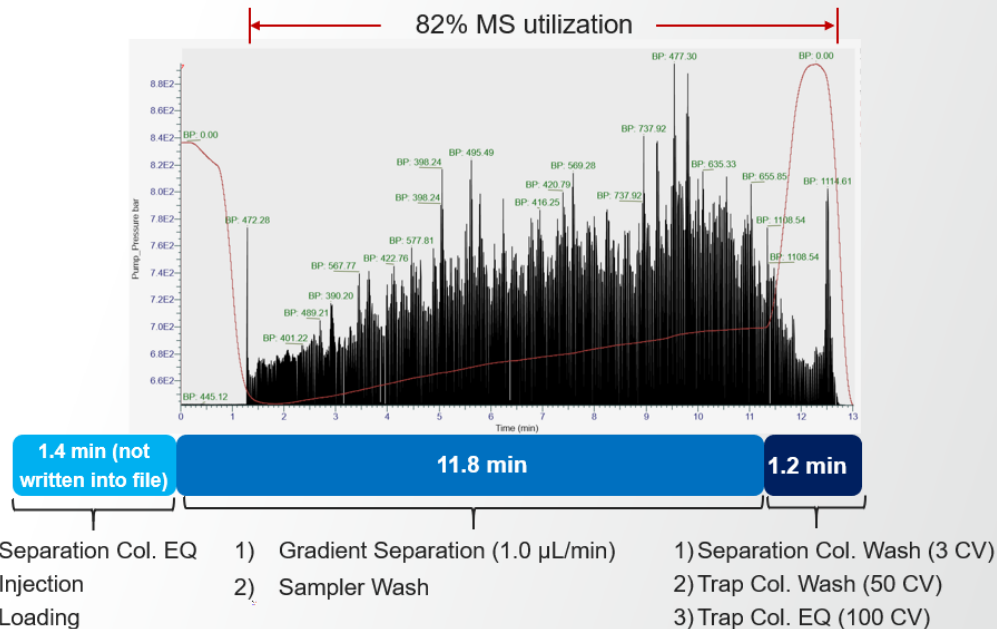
82% MS utilization

8.8E2
8.6E2
8.4E2
8.2E2
8.0E2
7.8E2
7.6E2
7.4E2
7.2E2
7.0E2
6.8E2
6.6E2

Pump_Pressure bar

BP: 0.00
BP: 472.28
BP: 445.12
BP: 401.22
BP: 489.21
BP: 390.20
BP: 567.77
BP: 422.76
BP: 577.81
BP: 398.24
BP: 398.24
BP: 495.49
BP: 416.25
BP: 420.79
BP: 569.28
BP: 737.92
BP: 737.92
BP: 477.30
BP: 635.33
BP: 655.85
BP: 1108.54
BP: 1108.54
BP: 0.00
BP: 1114.61

0 1 2 3 4 5 6 7 8 9 10 11 12 13
Time (min)

1.4 min (not written into file)
11.8 min
1.2 min

Separation Col. EQ
Injection
Loading

1) Gradient Separation (1.0 µL/min)
2) Sampler Wash

1) Separation Col. Wash (3 CV)
2) Trap Col. Wash (50 CV)
3) Trap Col. EQ (100 CV)